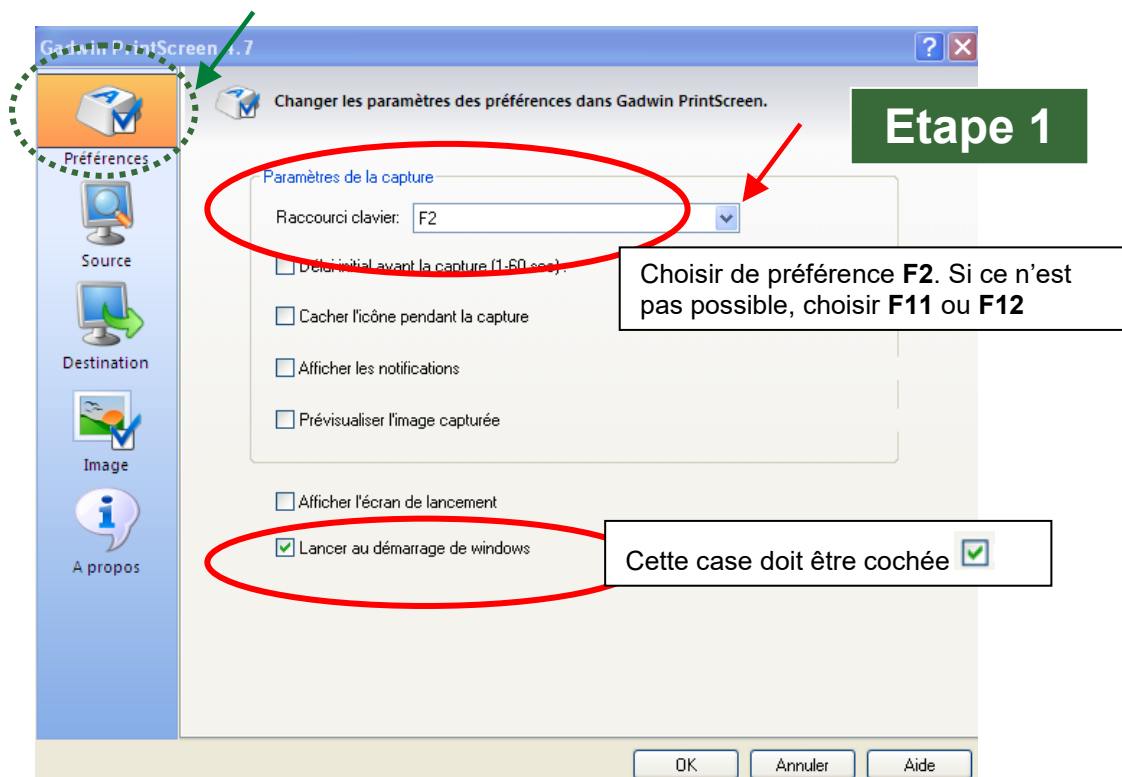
Gadwin PrintScreen 4.7

Préférences

Source

Destination

Image

A propos

Changer les paramètres des préférences dans Gadwin PrintScreen.

Etape 1

Paramètres de la capture

Raccourci clavier: F2

Délai initial avant la capture (1-60 sec) :

Choisir de préférence **F2**. Si ce n'est pas possible, choisir **F11** ou **F12**

Cacher l'icône pendant la capture

Afficher les notifications

Prévisualiser l'image capturée

Afficher l'écran de lancement

Lancer au démarrage de windows

Cette case doit être cochée

OK Annuler Aide